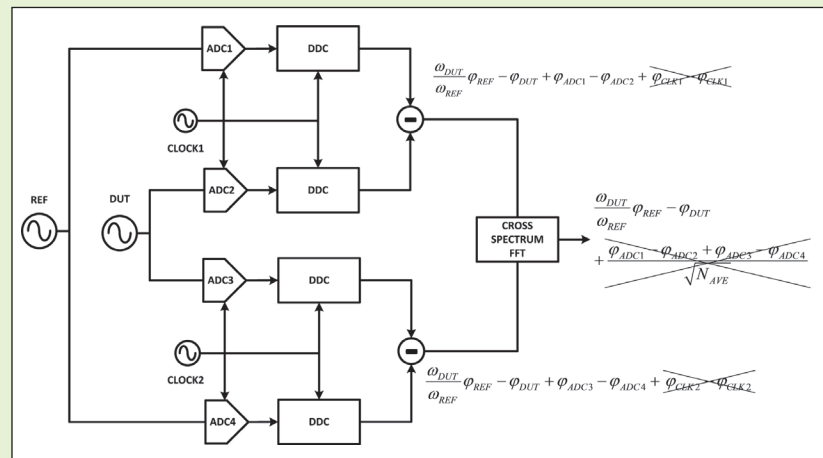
ADC1

DDC

$\frac{\omega_{DUT}}{\omega_{REF}}\varphi_{REF} - \varphi_{DUT} + \varphi_{ADC1} - \varphi_{ADC2} + \varphi_{CLK1} - \varphi_{CLK1}$

CLOCK1

REF

DUT

ADC2

DDC

CROSS SPECTRUM FFT

$\frac{\omega_{DUT}}{\omega_{REF}}\varphi_{REF} - \varphi_{DUT} + \frac{\varphi_{ADC1} - \varphi_{ADC2} + \varphi_{ADC3} - \varphi_{ADC4}}{\sqrt{N_{AVE}}}$

ADC3

DDC

CLOCK2

ADC4

DDC

$\frac{\omega_{DUT}}{\omega_{REF}}\varphi_{REF} - \varphi_{DUT} + \varphi_{ADC3} - \varphi_{ADC4} + \varphi_{CLK2} - \varphi_{CLK2}$